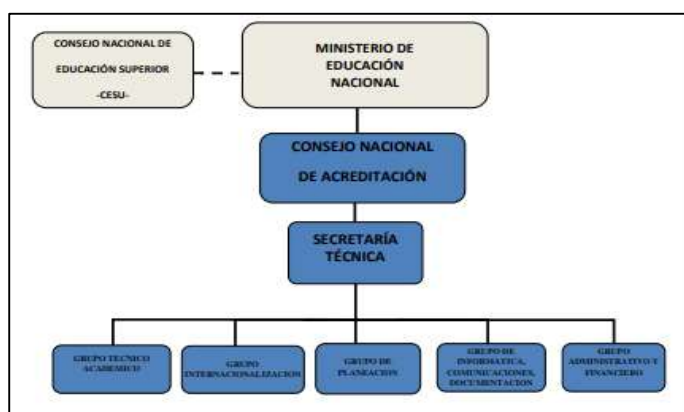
CONSEJO NACIONAL DE EDUCACIÓN SUPERIOR -CESU-

MINISTERIO DE EDUCACIÓN NACIONAL

CONSEJO NACIONAL DE ACREDITACIÓN

SECRETARÍA TÉCNICA

GRUPO TECNICO ACADEMICO

GRUPO INTERNACIONALIZACION

GRUPO DE PLANEACION

GRUPO DE INFORMATICA, COMUNICACIONES, DOCUMENTACION

GRUPO ADMINISTRATIVO Y FINANCIERO